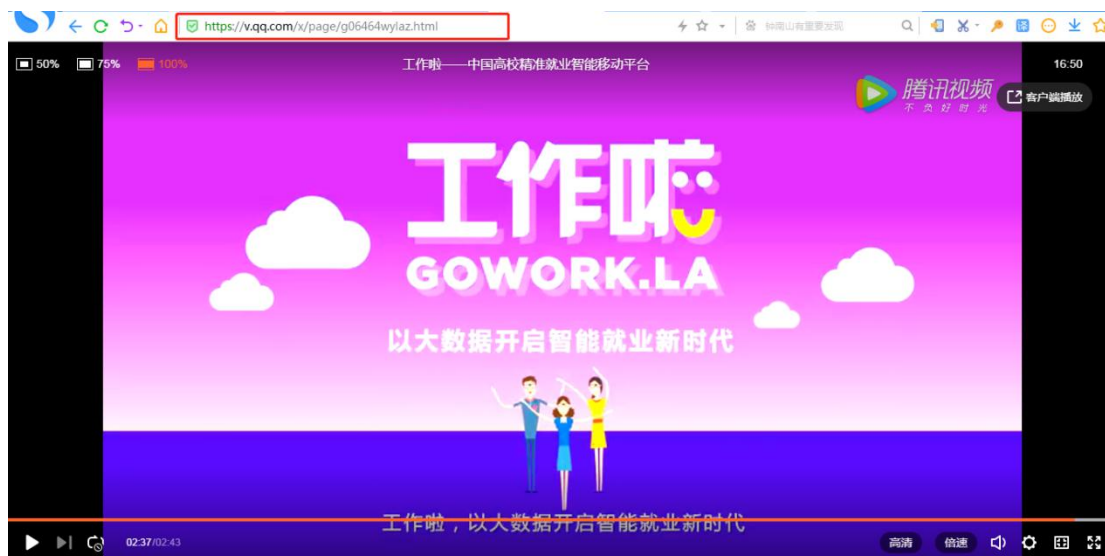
https://v.qq.com/x/page/g06464wylaz.html

钟南山有重要发现

50% 75% 100%

工作啦——中国高校精准就业智能移动平台

16:50

腾讯视频
不负好时光

客户端播放

工作啦

GOWORK.LA

以大数据开启智能就业新时代

工作啦，以大数据开启智能就业新时代

02:37/02:43

高清

倍速